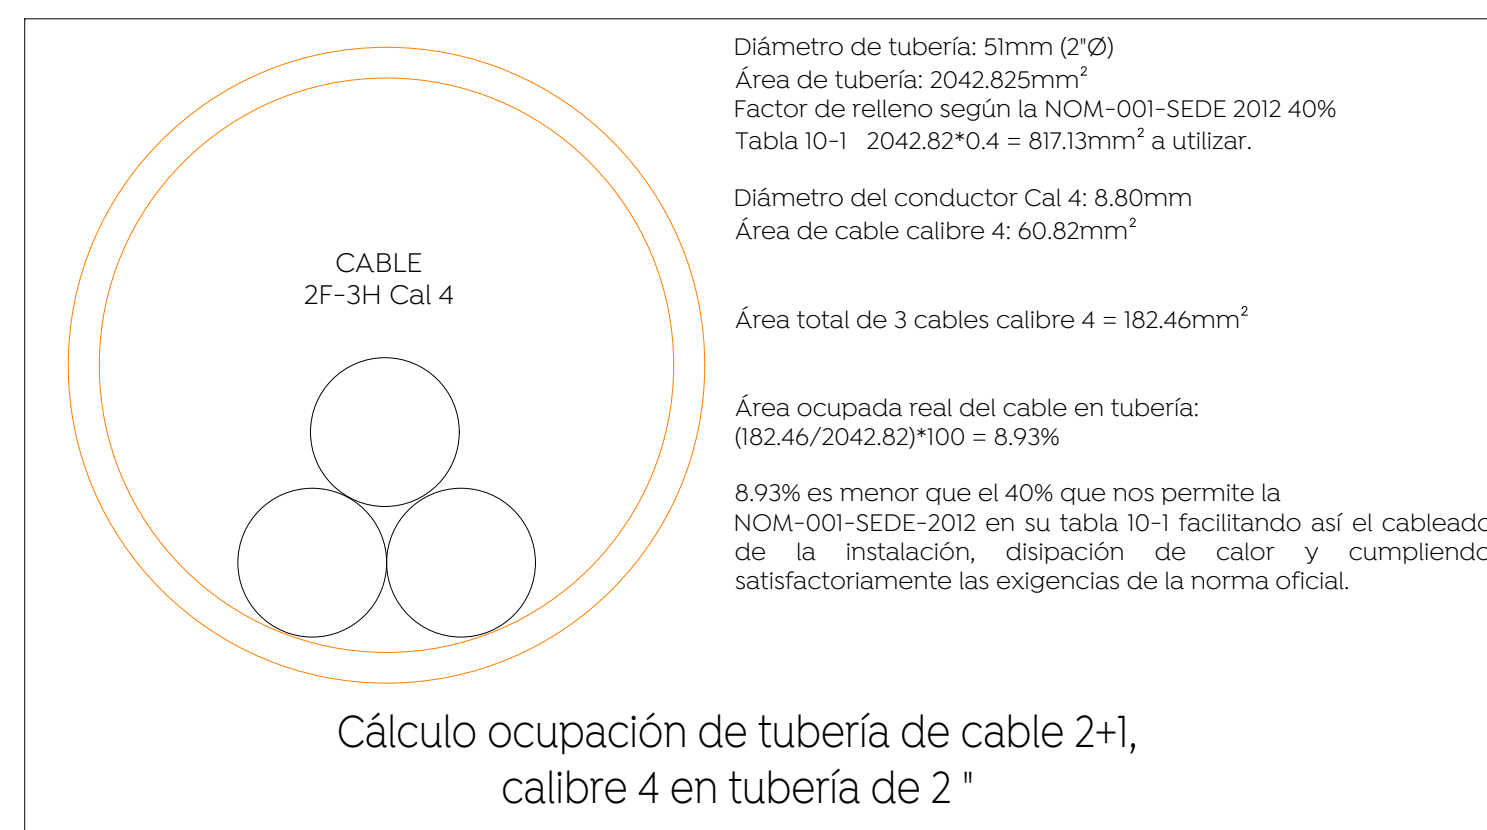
CABLE
2F-3H Cal 4

Diámetro de tubería: 51mm (2"Ø)
Área de tubería: 2042.825mm$^2$
Factor de relleno según la NOM-001-SEDE 2012 40%
Tabla 10-1 2042.82*0.4 = 817.13mm$^2$ a utilizar.

Diámetro del conductor Cal 4: 8.80mm
Área de cable calibre 4: 60.82mm$^2$

Área total de 3 cables calibre 4 = 182.46mm$^2$

Área ocupada real del cable en tubería:
(182.46/2042.82)*100 = 8.93%

8.93% es menor que el 40% que nos permite la NOM-001-SEDE-2012 en su tabla 10-1 facilitando así el cableado de la instalación, disipación de calor y cumpliendo satisfactoriamente las exigencias de la norma oficial.

Cálculo ocupación de tubería de cable 2+1, calibre 4 en tubería de 2 "